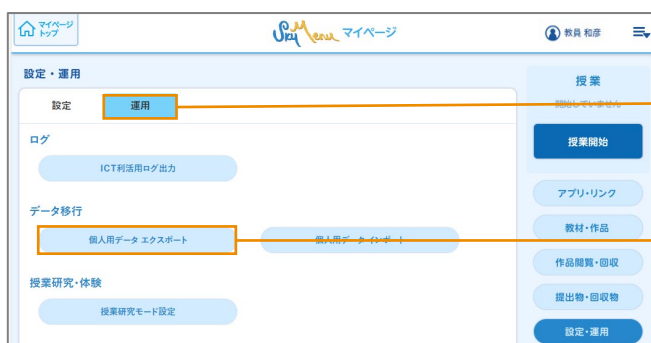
マイページ トップ

SkyMenu マイページ

教員 和彦

設定・運用

設定

運用

ログ

ICT利活用ログ出力

データ移行

個人用データ エクスポート

個人用データ インポート

授業研究・体験

授業研究モード設定

授業

開始していません

授業開始

アプリ・リンク

教材・作品

作品閲覧・回収

提出物・回収物

設定・運用